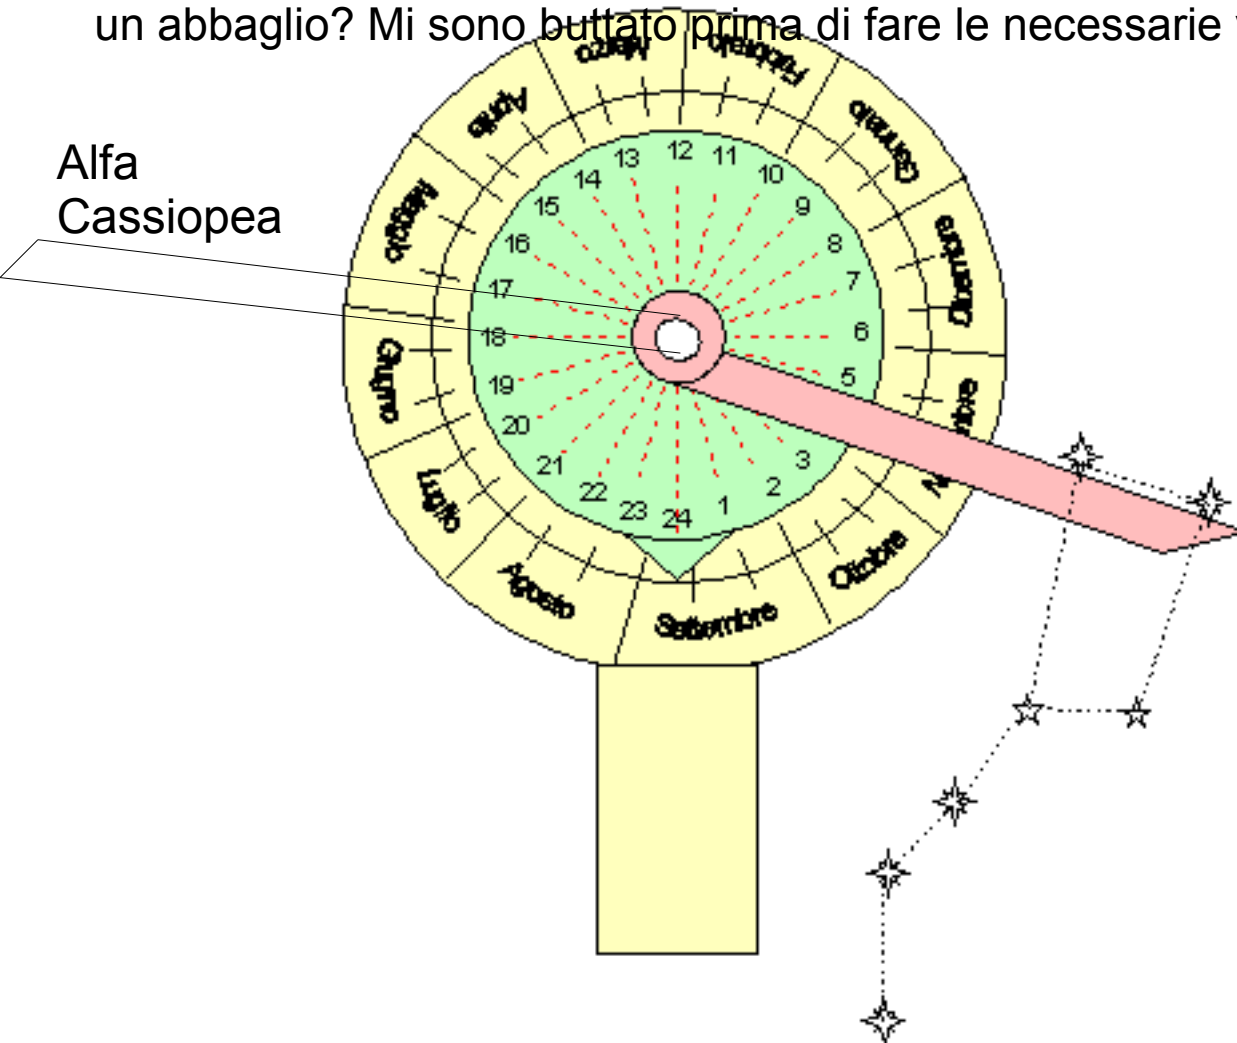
un abbaglio? Mi sono buttato prima di fare le necessarie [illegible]

Alfa Cassiopea

Marzo
Febbraio
Gennaio
Dicembre
Novembre
Ottobre
Settembre
Agosto
Luglio
Giugno
Maggio
Aprile

12 11 10 9 8 7 6 5 3 2 1 24 23 22 21 20 19 18 17 16 15 14 13